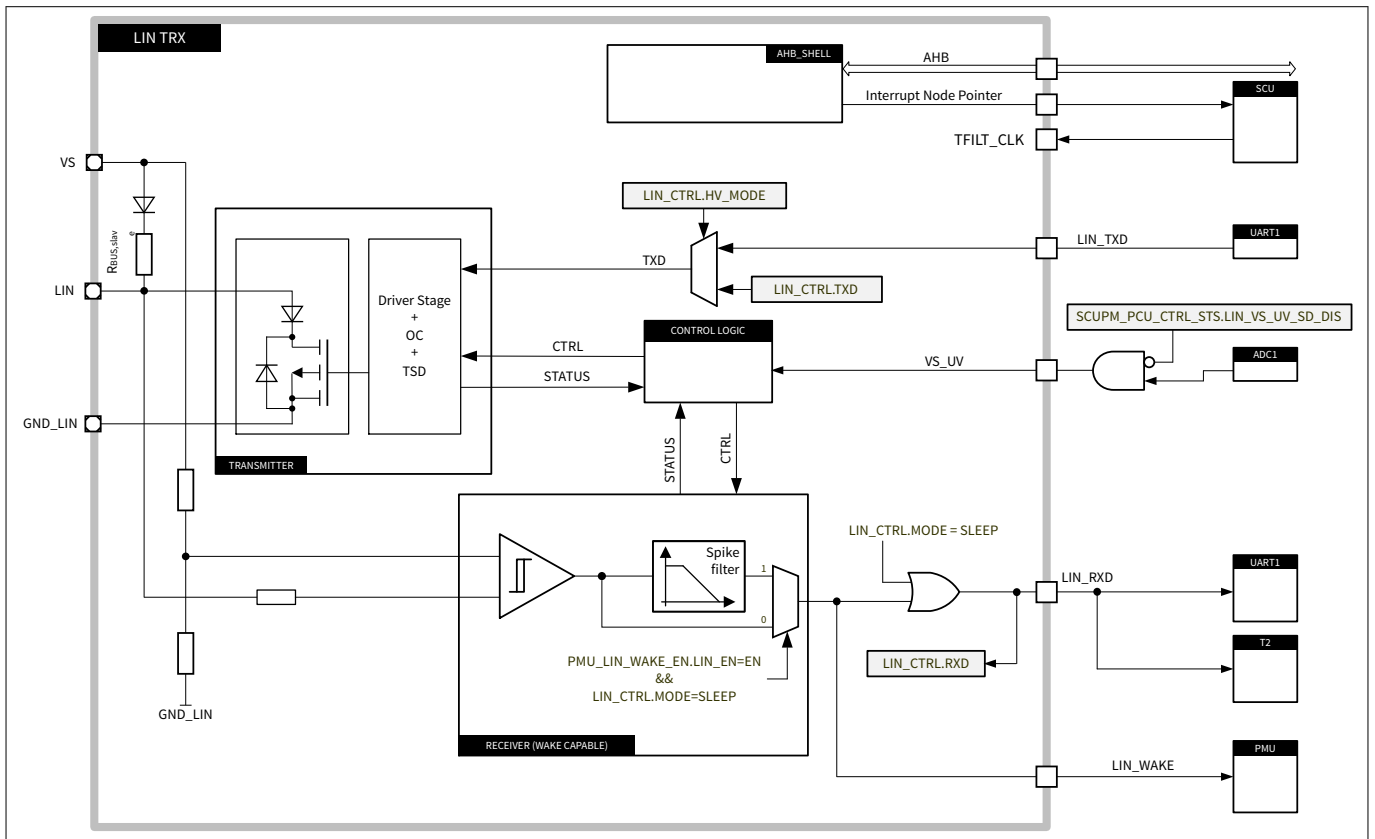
LIN TRX

AHB_SHELL

AHB

Interrupt Node Pointer

SCU

TFILT_CLK

VS

LIN_CTRL.HV_MODE

$R_{BUS,slave}$

LIN_TXD

UART1

TXD

LIN_CTRL.TXD

LIN

Driver Stage + OC + TSD

CONTROL LOGIC

SCUPM_PCU_CTRL_STS.LIN_VS_UV_SD_DIS

CTRL

VS_UV

ADC1

STATUS

GND_LIN

TRANSMITTER

STATUS

CTRL

LIN_CTRL.MODE = SLEEP

Spike filter

1

0

LIN_RXD

UART1

T2

LIN_CTRL.RXD

PMU_LIN_WAKE_EN.LIN_EN=EN && LIN_CTRL.MODE=SLEEP

GND_LIN

RECEIVER (WAKE CAPABLE)

PMU

LIN_WAKE